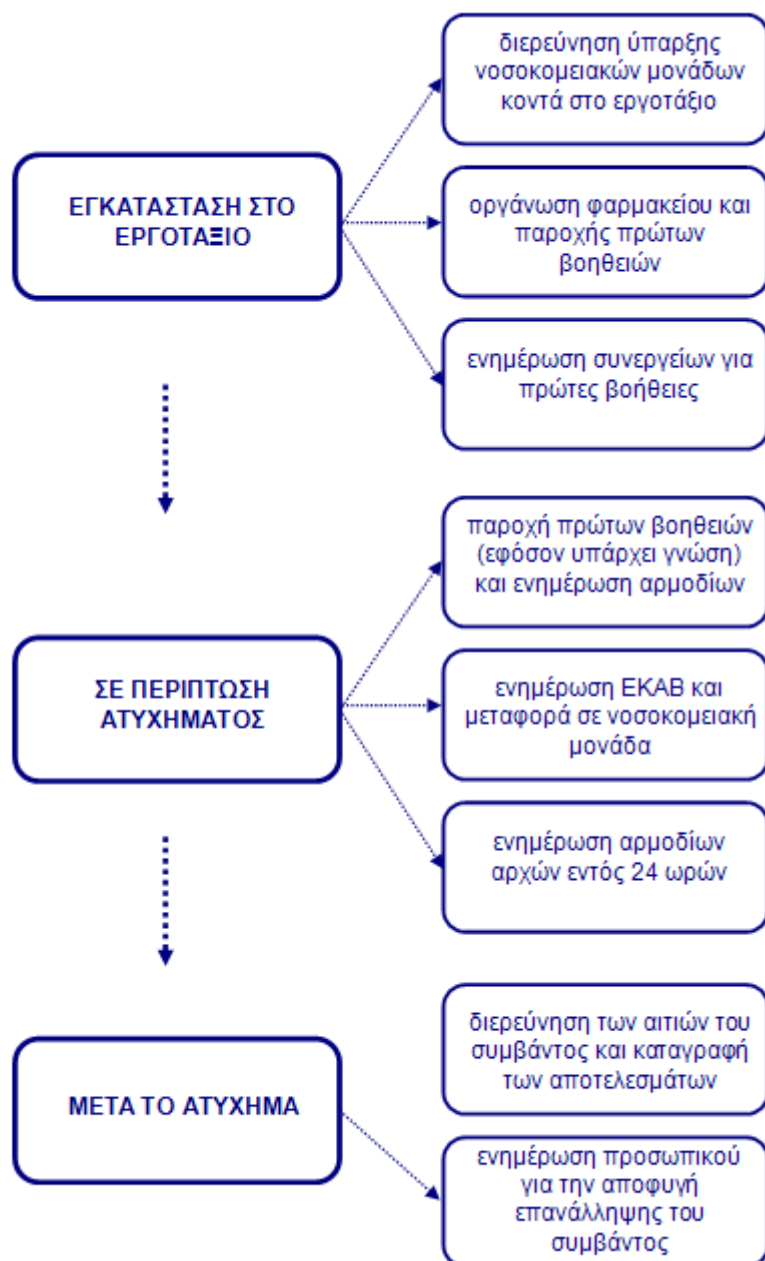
ΕΓΚΑΤΑΣΤΑΣΗ ΣΤΟ ΕΡΓΟΤΑΞΙΟ

διερεύνηση ύπαρξης νοσοκομειακών μονάδων κοντά στο εργοτάξιο

οργάνωση φαρμακείου και παροχής πρώτων βοηθειών

ενημέρωση συνεργείων για πρώτες βοήθειες

ΣΕ ΠΕΡΙΠΤΩΣΗ ΑΤΥΧΗΜΑΤΟΣ

παροχή πρώτων βοηθειών (εφόσον υπάρχει γνώση) και ενημέρωση αρμοδίων

ενημέρωση ΕΚΑΒ και μεταφορά σε νοσοκομειακή μονάδα

ενημέρωση αρμοδίων αρχών εντός 24 ωρών

ΜΕΤΑ ΤΟ ΑΤΥΧΗΜΑ

διερεύνηση των αιτιών του συμβάντος και καταγραφή των αποτελεσμάτων

ενημέρωση προσωπικού για την αποφυγή επανάληψης του συμβάντος